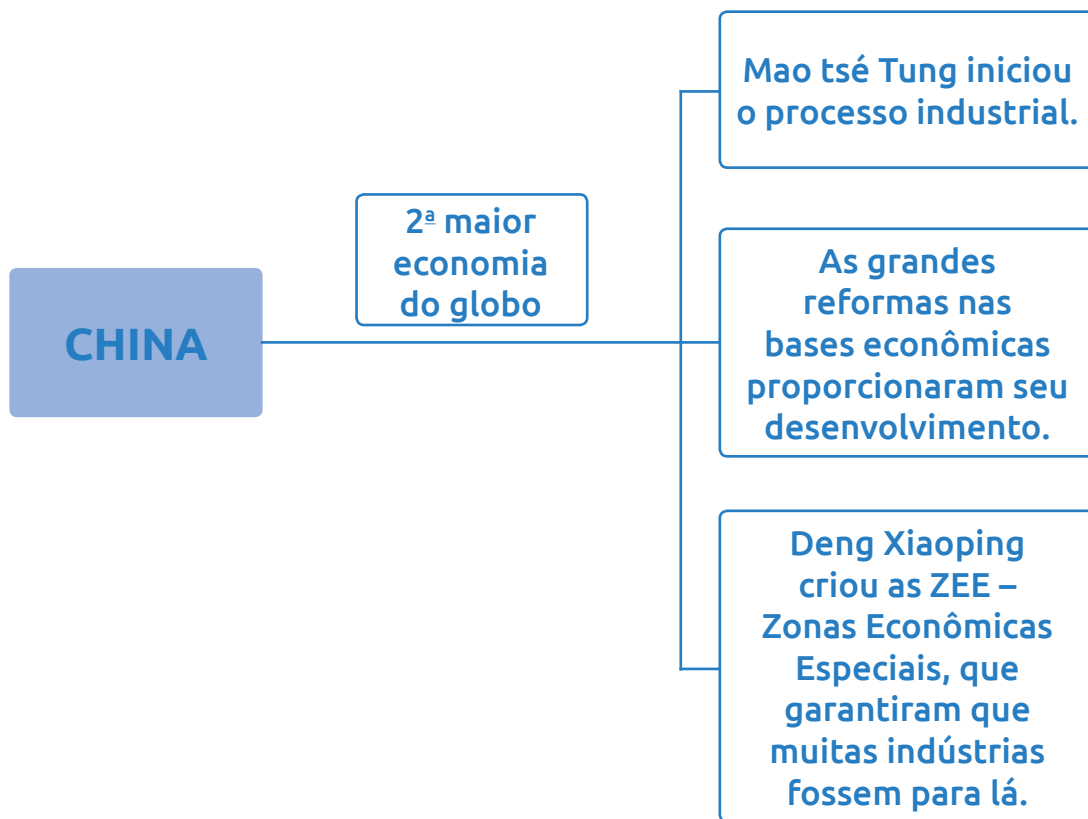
CHINA

2ª maior economia do globo

Mao tsé Tung iniciou o processo industrial.

As grandes reformas nas bases econômicas proporcionaram seu desenvolvimento.

Deng Xiaoping criou as ZEE – Zonas Econômicas Especiais, que garantiram que muitas indústrias fossem para lá.